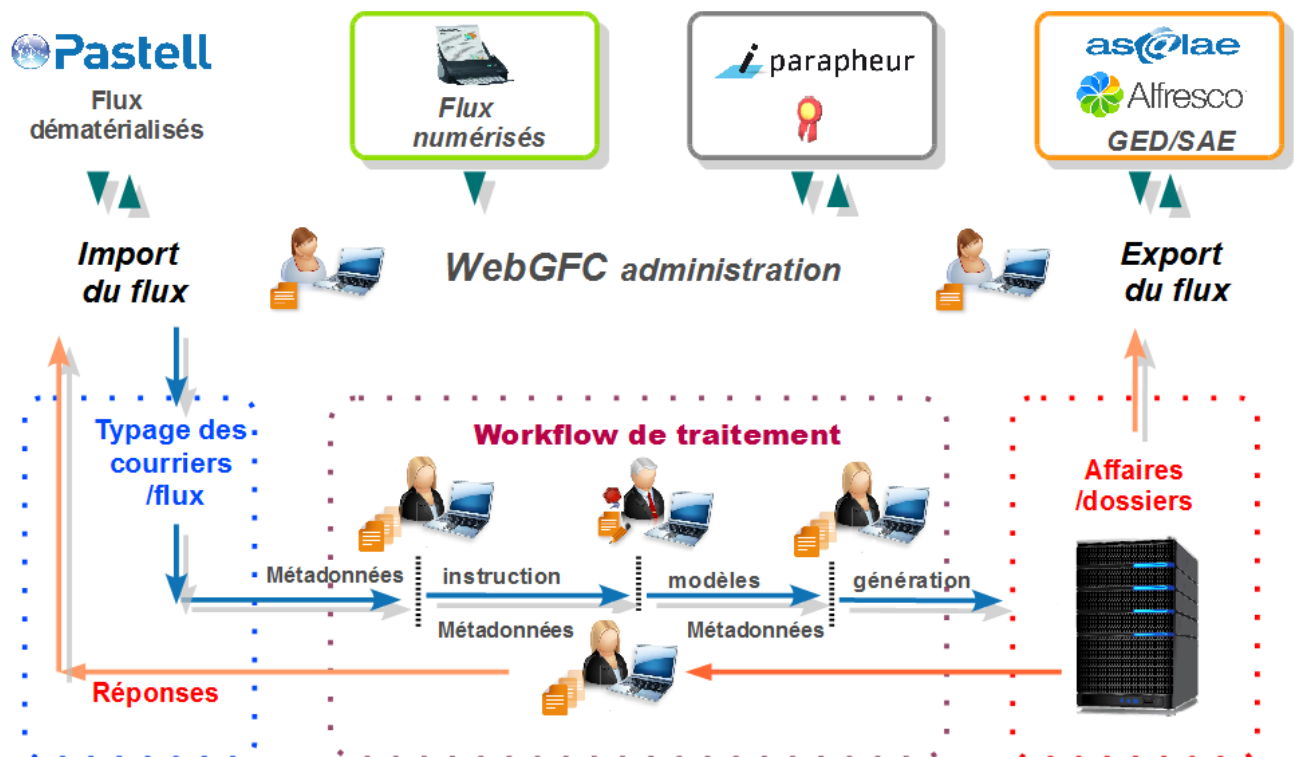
Pastell
Flux dématérialisés

Flux numérisés

i parapheur

as@lae
Alfresco
GED/SAE

Import du flux

WebGFC administration

Export du flux

Typage des courriers /flux

Workflow de traitement

Affaires /dossiers

Métadonnées

instruction

modèles

génération

Métadonnées

Métadonnées

Réponses